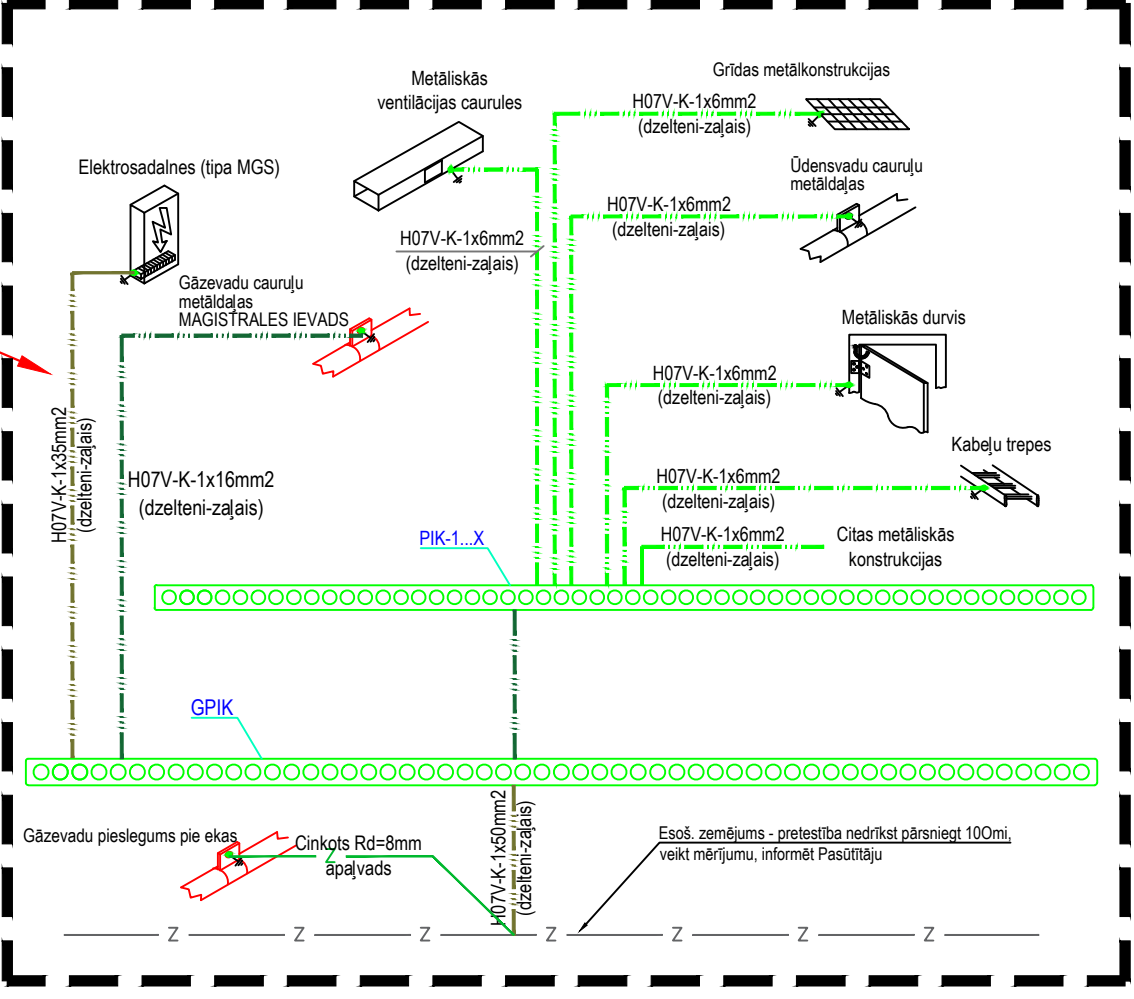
Metāliskās ventilācijas caurules

Grīdas metālkonstrukcijas

H07V-K-1x6mm2
(dzelteni-zaļais)

Elektrosadalnes (tipa MGS)

Ūdensvadu cauruļu metāldaļas

H07V-K-1x6mm2
(dzelteni-zaļais)

H07V-K-1x6mm2
(dzelteni-zaļais)

Gāzevadu cauruļu metāldaļas
MAGISTRALES IEVADS

Metāliskās durvis

H07V-K-1x6mm2
(dzelteni-zaļais)

H07V-K-1x35mm2
(dzelteni-zaļais)

H07V-K-1x16mm2
(dzelteni-zaļais)

Kabeļu trepes

H07V-K-1x6mm2
(dzelteni-zaļais)

H07V-K-1x6mm2
(dzelteni-zaļais)

Citas metāliskās konstrukcijas

PIK-1...X

GPIK

H07V-K-1x50mm2
(dzelteni-zaļais)

Gāzevadu pieslegums pie ekas

Cinkots Rd=8mm
apaļvads

Esoš. zemējums - pretestība nedrīkst pārsniegt 10Omi,
veikt mērījumu, informēt Pasūtītāju

Z Z Z Z Z Z Z